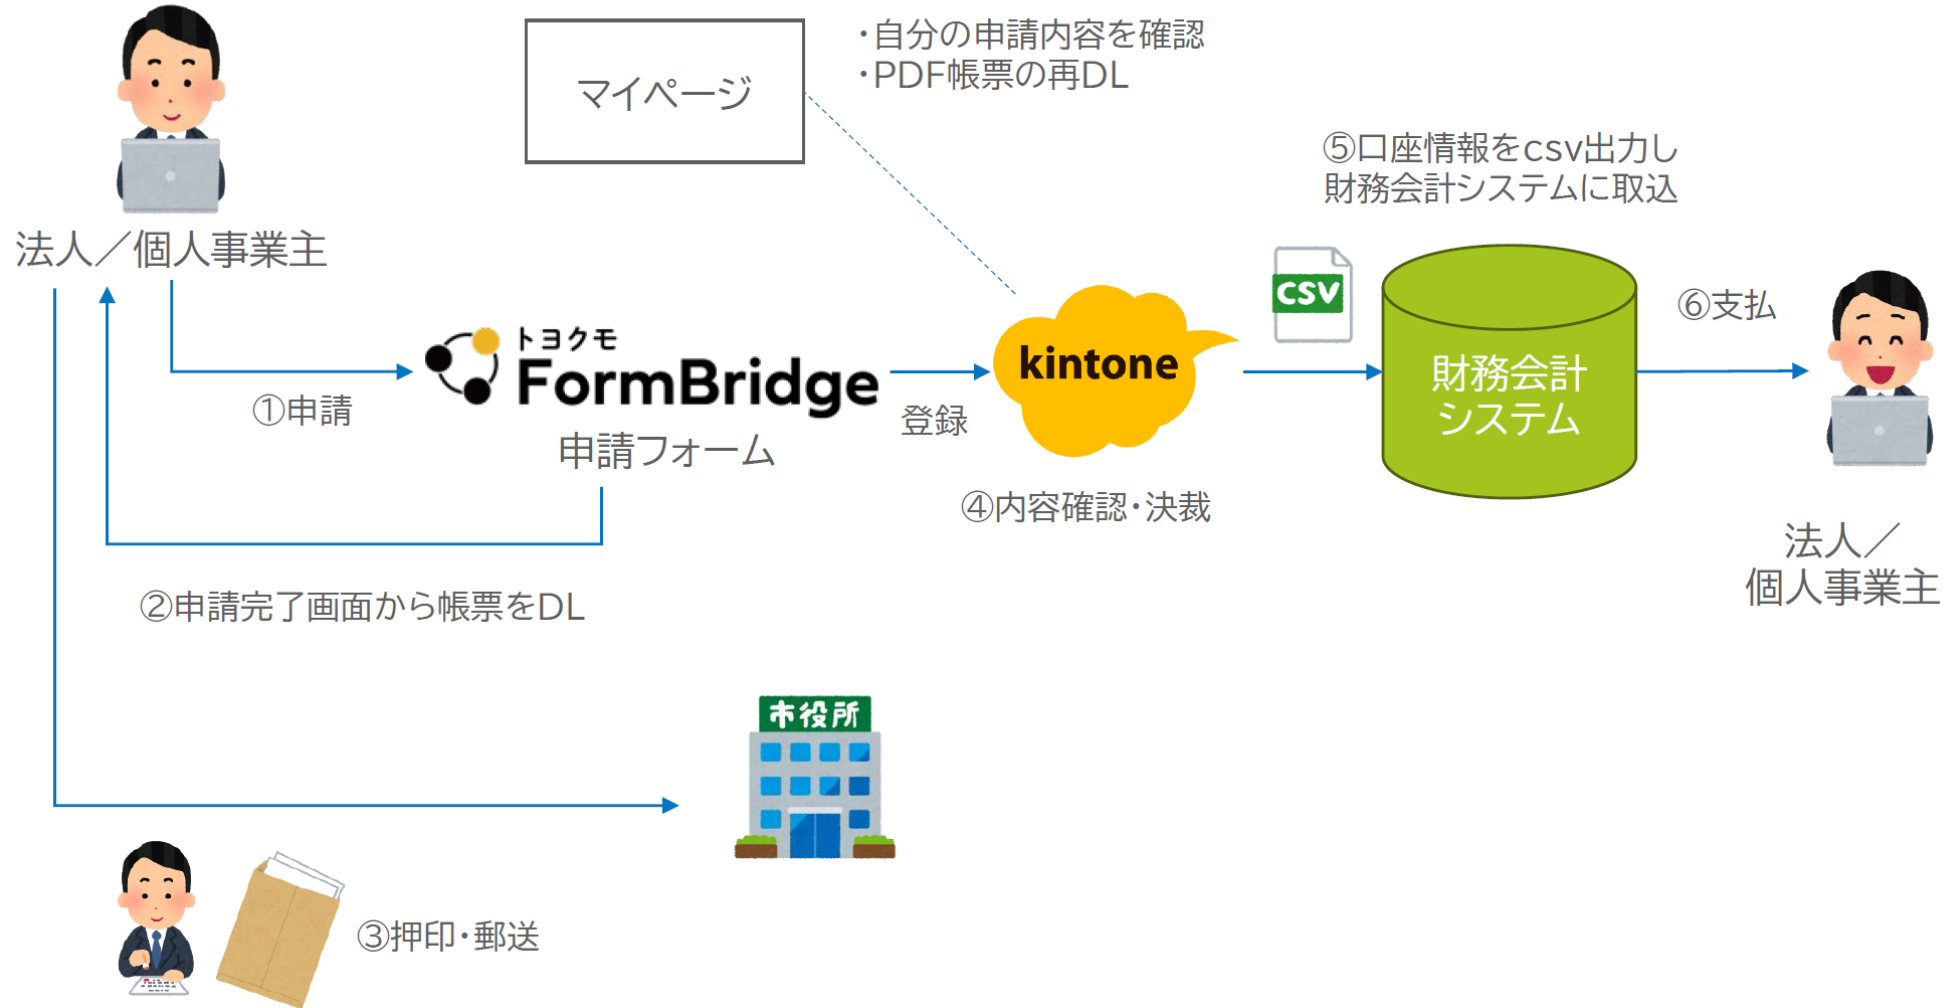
マイページ

・自分の申請内容を確認
・PDF帳票の再DL

⑤口座情報をcsv出力し
財務会計システムに取込

法人／個人事業主

トヨクモ
FormBridge
申請フォーム

①申請

登録

kintone

CSV

財務会計
システム

⑥支払

④内容確認・決裁

法人／
個人事業主

②申請完了画面から帳票をDL

市役所

③押印・郵送